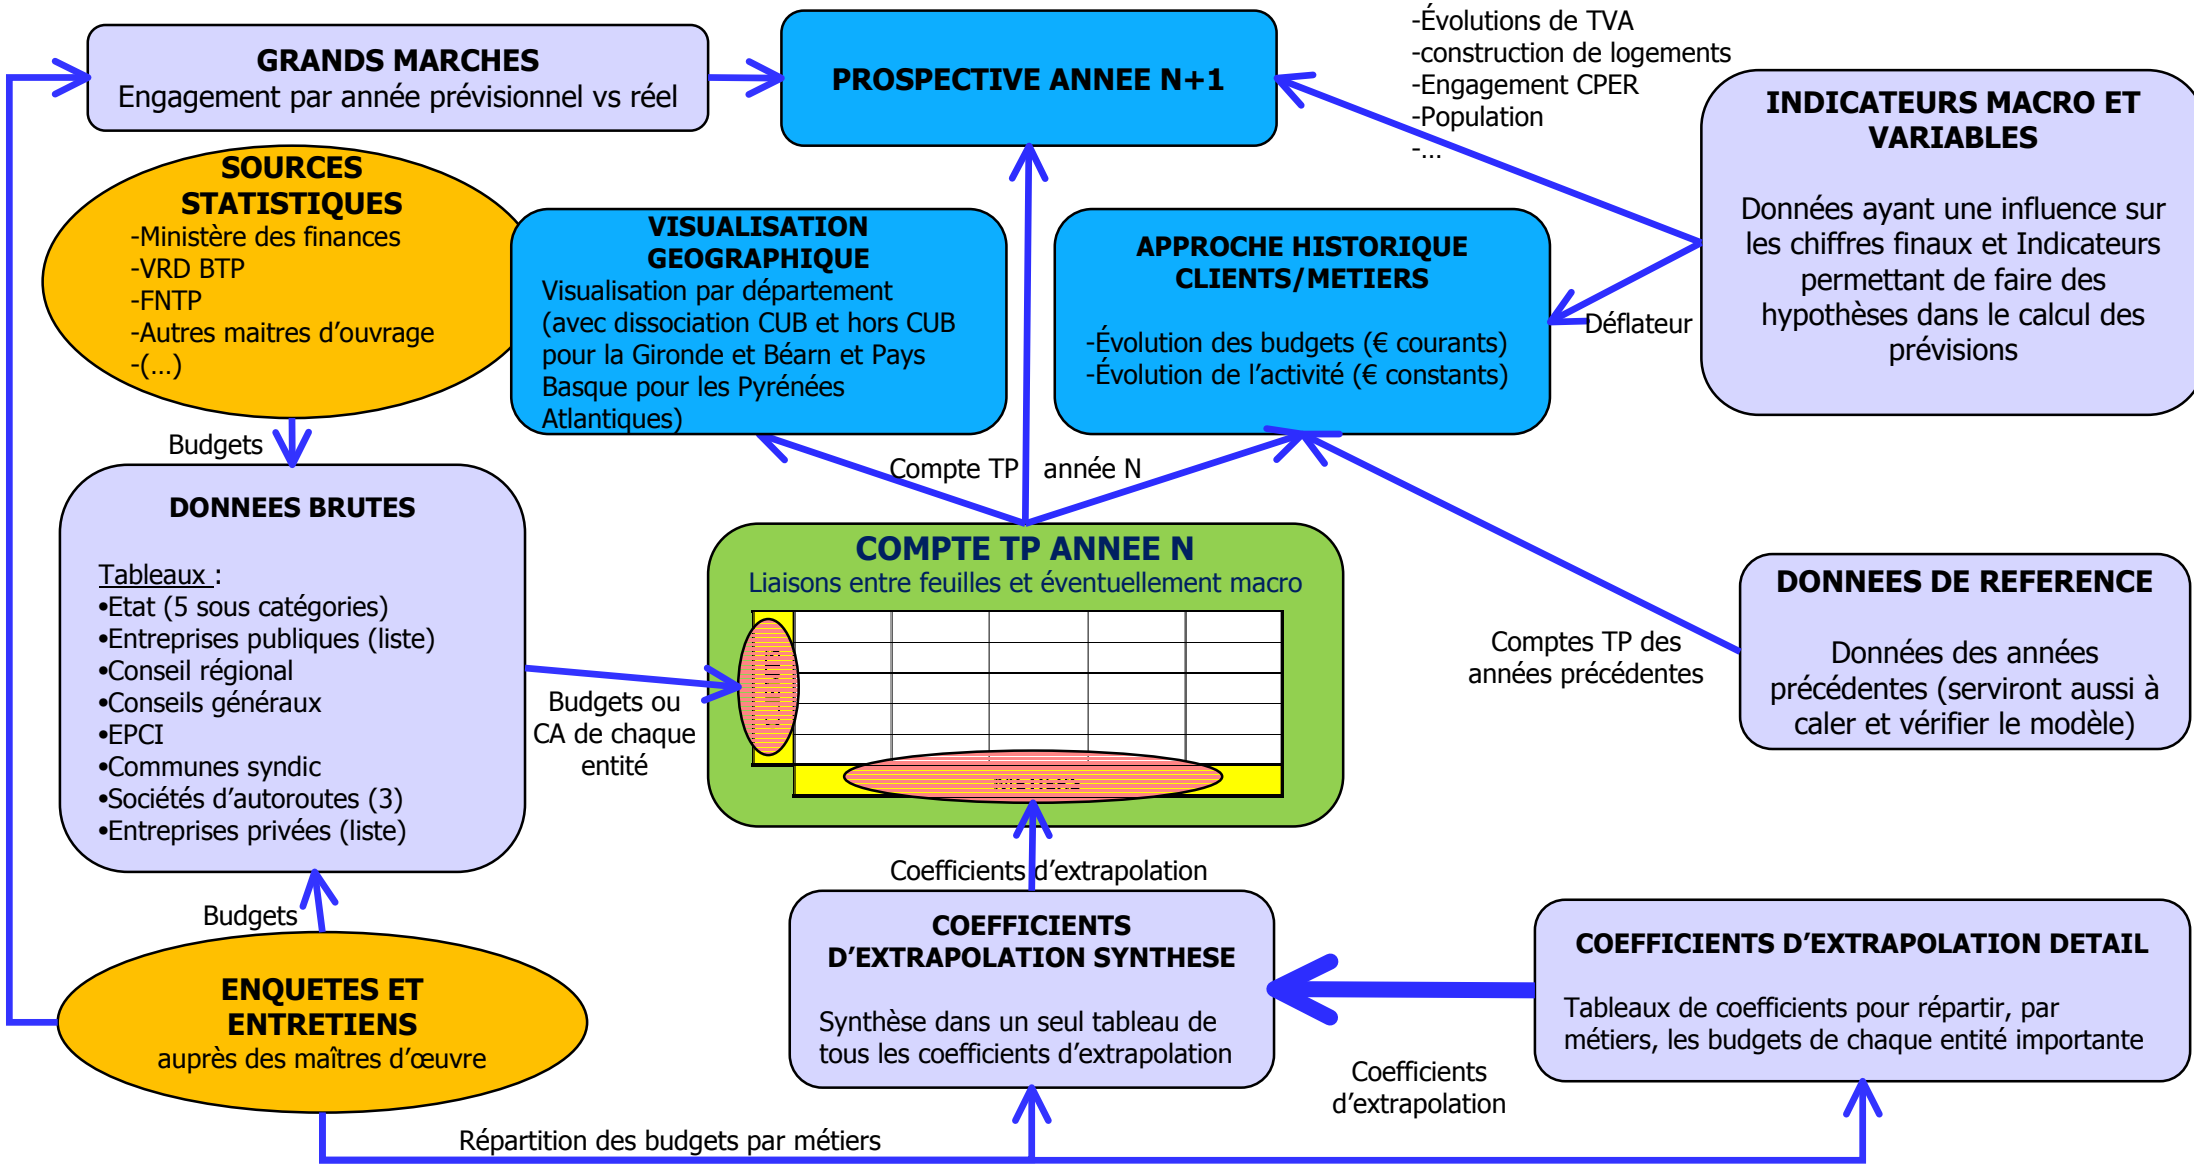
GRANDS MARCHES
Engagement par année prévisionnel vs réel

PROSPECTIVE ANNEE N+1

-Évolutions de TVA
-construction de logements
-Engagement CPER
-Population
-…

INDICATEURS MACRO ET VARIABLES

Données ayant une influence sur les chiffres finaux et Indicateurs permettant de faire des hypothèses dans le calcul des prévisions

SOURCES STATISTIQUES
-Ministère des finances
-VRD BTP
-FNTP
-Autres maitres d'ouvrage
-(…)

VISUALISATION GEOGRAPHIQUE
Visualisation par département (avec dissociation CUB et hors CUB pour la Gironde et Béarn et Pays Basque pour les Pyrénées Atlantiques)

APPROCHE HISTORIQUE CLIENTS/METIERS

-Évolution des budgets (€ courants)
-Évolution de l'activité (€ constants)

Déflateur

Budgets

Compte TP année N

DONNEES BRUTES

Tableaux :
•Etat (5 sous catégories)
•Entreprises publiques (liste)
•Conseil régional
•Conseils généraux
•EPCI
•Communes syndic
•Sociétés d'autoroutes (3)
•Entreprises privées (liste)

COMPTE TP ANNEE N
Liaisons entre feuilles et éventuellement macro

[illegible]

METIERS

Budgets ou CA de chaque entité

Comptes TP des années précédentes

DONNEES DE REFERENCE

Données des années précédentes (serviront aussi à caler et vérifier le modèle)

Coefficients d'extrapolation

Budgets

ENQUETES ET ENTRETIENS
auprès des maîtres d'œuvre

COEFFICIENTS D'EXTRAPOLATION SYNTHESE

Synthèse dans un seul tableau de tous les coefficients d'extrapolation

COEFFICIENTS D'EXTRAPOLATION DETAIL

Tableaux de coefficients pour répartir, par métiers, les budgets de chaque entité importante

Coefficients d'extrapolation

Répartition des budgets par métiers